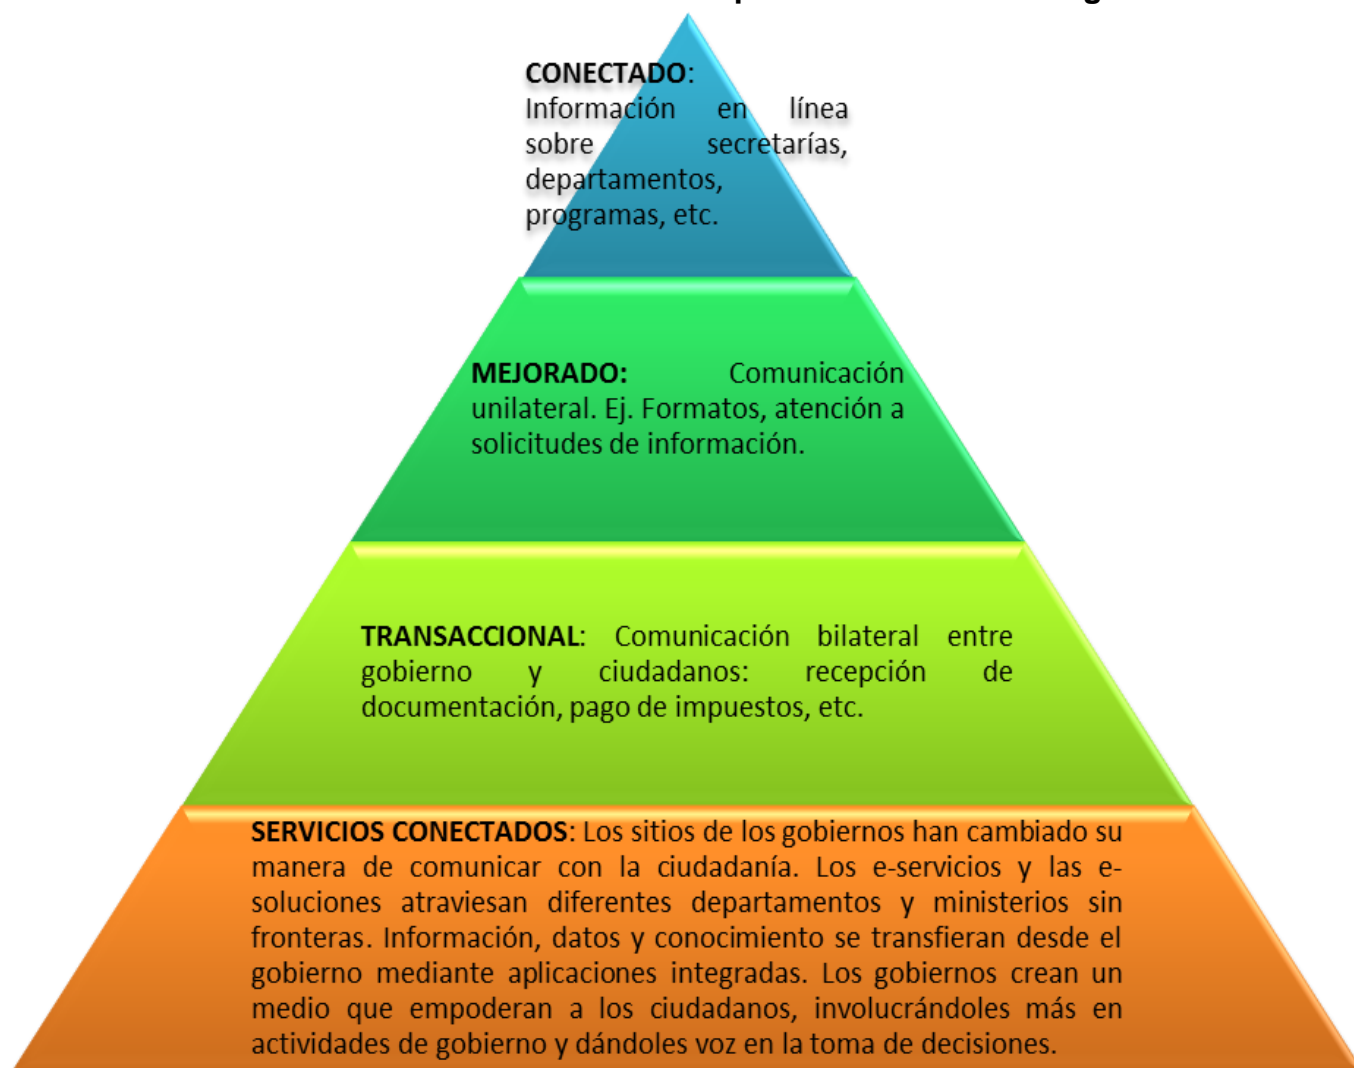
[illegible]

**CONECTADO**: Información en línea sobre secretarías, departamentos, programas, etc.

**MEJORADO:** Comunicación unilateral. Ej. Formatos, atención a solicitudes de información.

**TRANSACCIONAL**: Comunicación bilateral entre gobierno y ciudadanos: recepción de documentación, pago de impuestos, etc.

**SERVICIOS CONECTADOS**: Los sitios de los gobiernos han cambiado su manera de comunicar con la ciudadanía. Los e-servicios y las e-soluciones atraviesan diferentes departamentos y ministerios sin fronteras. Información, datos y conocimiento se transfieran desde el gobierno mediante aplicaciones integradas. Los gobiernos crean un medio que empoderan a los ciudadanos, involucrándoles más en actividades de gobierno y dándoles voz en la toma de decisiones.